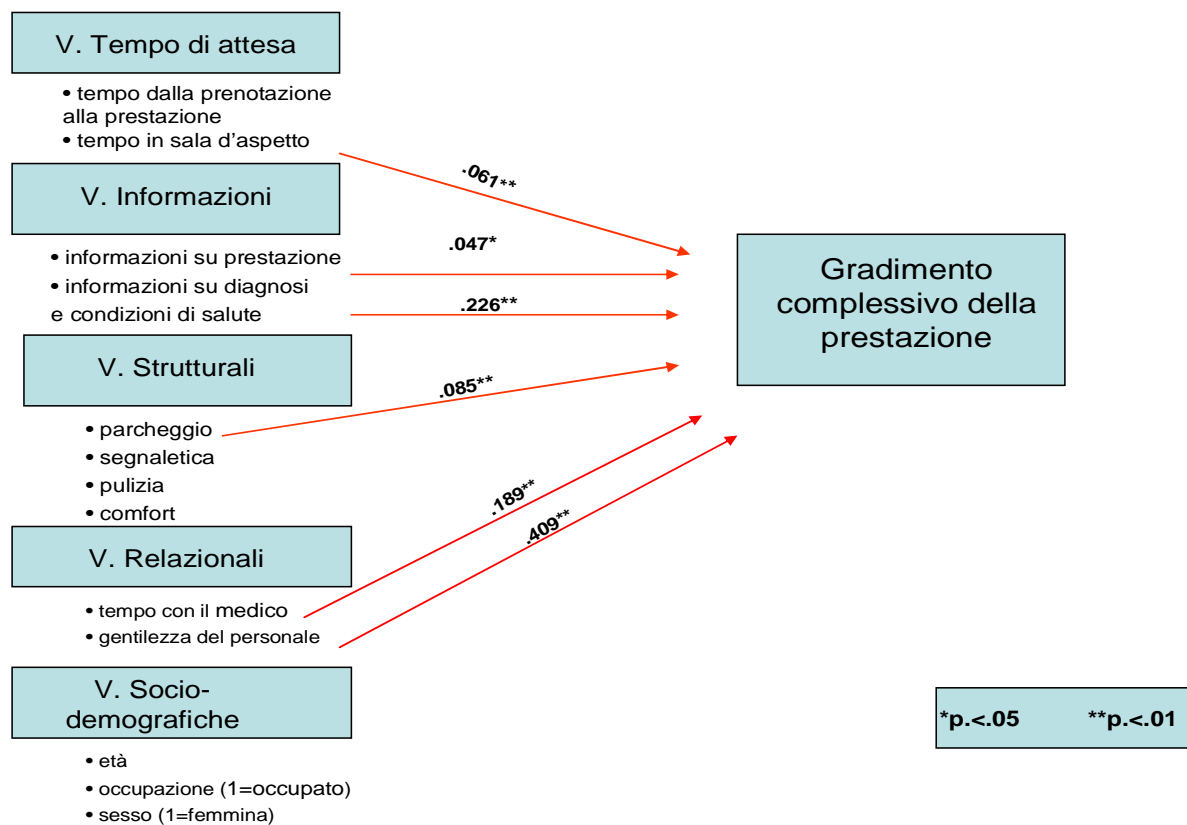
V. Tempo di attesa

• tempo dalla prenotazione alla prestazione
• tempo in sala d'aspetto

V. Informazioni

• informazioni su prestazione
• informazioni su diagnosi e condizioni di salute

V. Strutturali

• parcheggio
• segnaletica
• pulizia
• comfort

V. Relazionali

• tempo con il medico
• gentilezza del personale

V. Socio-demografiche

• età
• occupazione (1=occupato)
• sesso (1=femmina)

.061**

.047*

.226**

.085**

.189**

.409**

Gradimento complessivo della prestazione

*p.<.05 **p.<.01